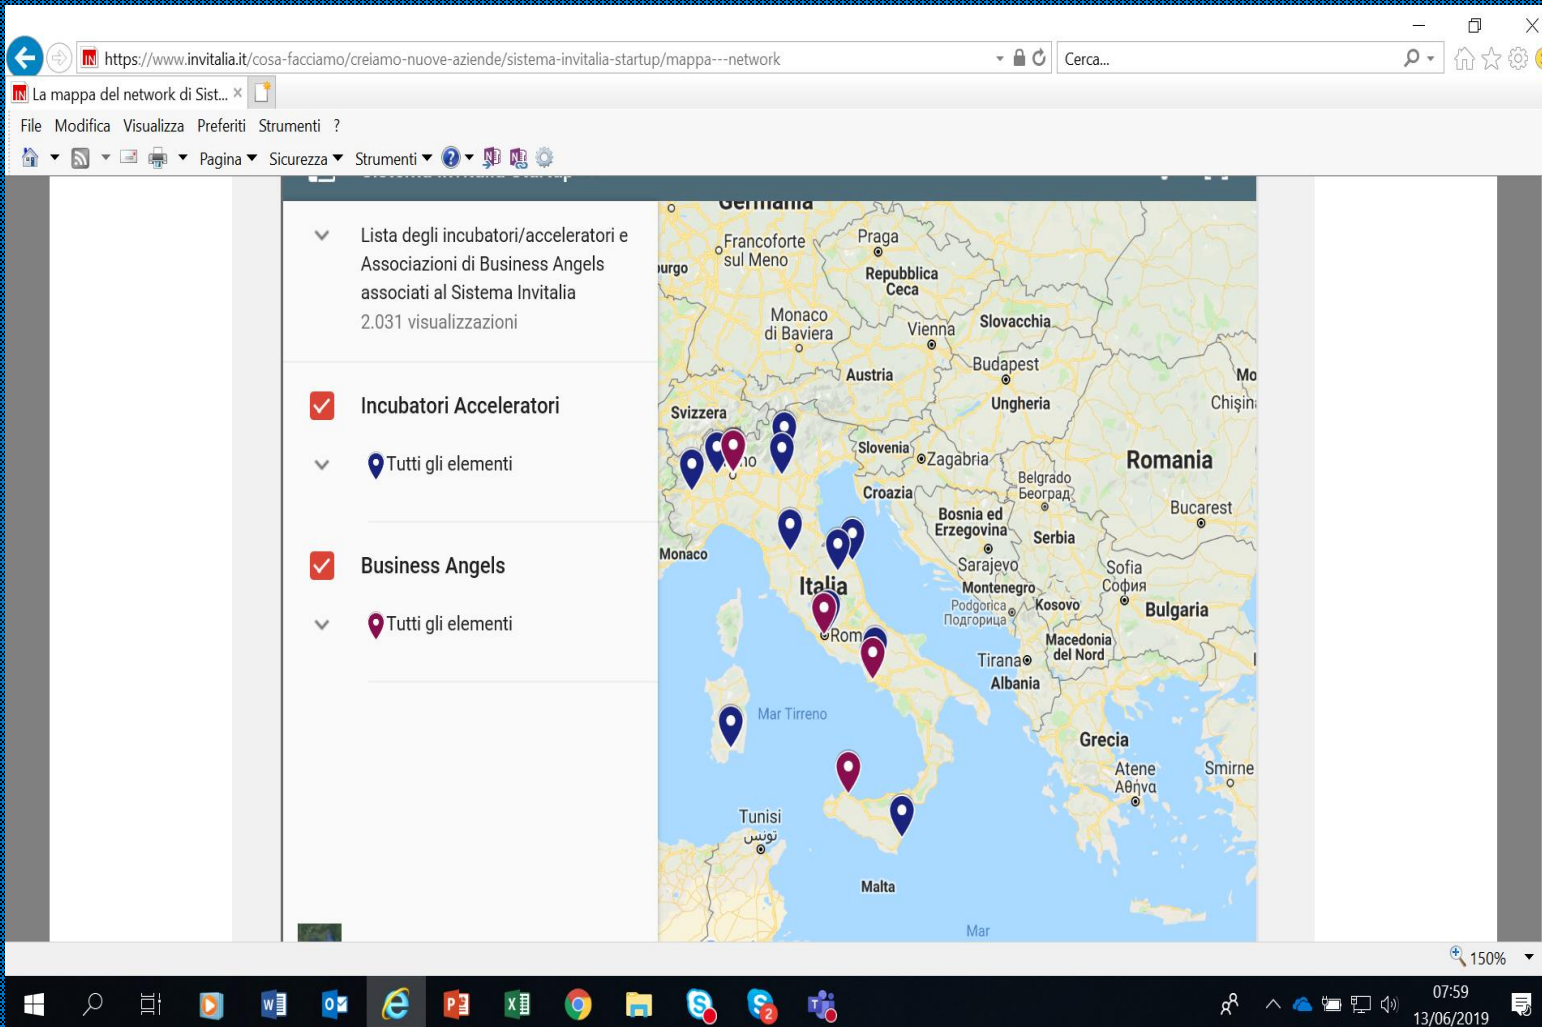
https://www.invitalia.it/cosa-facciamo/creiamo-nuove-aziende/sistema-invitalia-startup/mappa---network

Cerca...

La mappa del network di Sist... ×

File Modifica Visualizza Preferiti Strumenti ?

Pagina ▾ Sicurezza ▾ Strumenti ▾

Lista degli incubatori/acceleratori e Associazioni di Business Angels associati al Sistema Invitalia
2.031 visualizzazioni

Incubatori Acceleratori

Tutti gli elementi

Business Angels

Tutti gli elementi

Germania
Francoforte sul Meno
Praga
Repubblica Ceca
Slovacchia
Monaco di Baviera
Vienna
Budapest
Austria
Ungheria
Svizzera
Slovenia
Zagabria
Romania
Chișin
Belgrado
Београд
Croazia
Bosnia ed Erzegovina
Serbia
Bucarest
Monaco
Sarajevo
Italia
Sofia
София
Montenegro
Podgorica
Подгорица
Kosovo
Bulgaria
Roma
Macedonia del Nord
Tirana
Albania
Mar Tirreno
Grecia
Atene
Αθήνα
Smirne
Tunisi
تونس
Malta
Mar

150%

07:59
13/06/2019